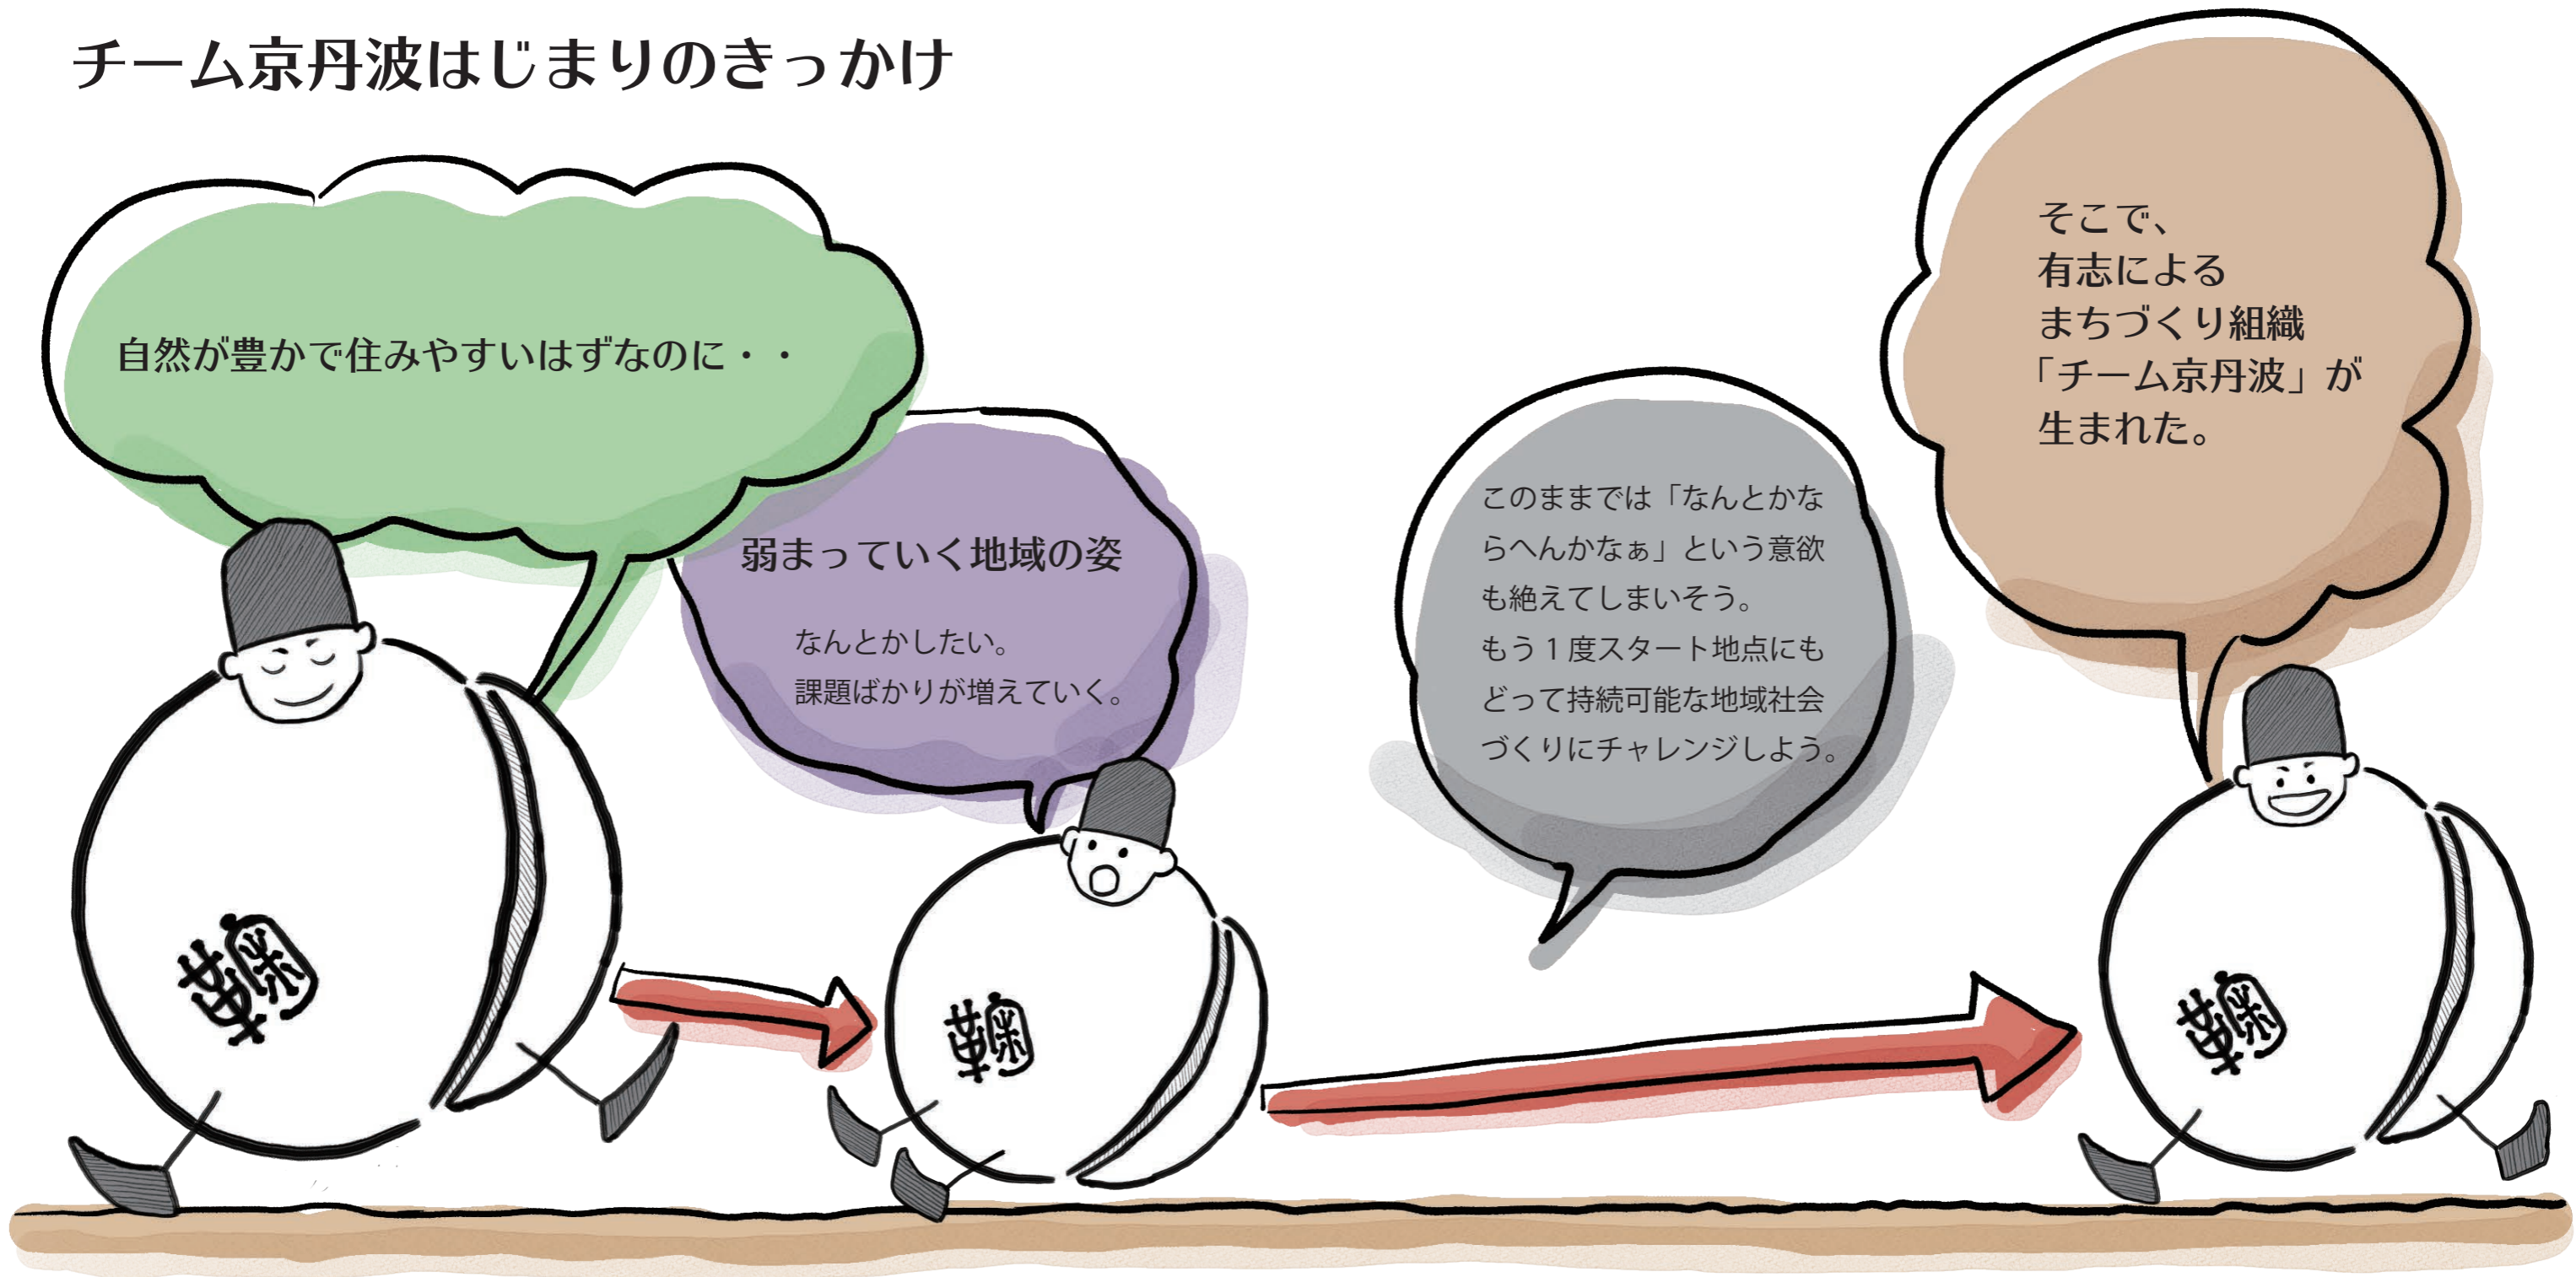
チーム京丹波はじまりのきっかけ

自然が豊かで住みやすいはずなのに・・

弱まっていく地域の姿

なんとかしたい。
課題ばかりが増えていく。

このままでは「なんとかならへんかなぁ」という意欲も絶えてしまいそう。
もう１度スタート地点にもどって持続可能な地域社会づくりにチャレンジしよう。

そこで、
有志による
まちづくり組織
「チーム京丹波」が
生まれた。